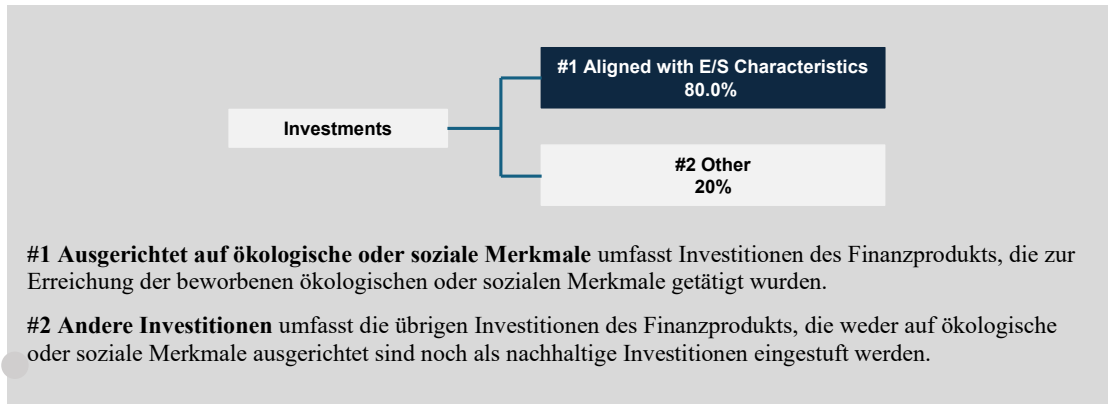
Investments

#1 Aligned with E/S Characteristics
80.0%

#2 Other
20%

**#1 Ausgerichtet auf ökologische oder soziale Merkmale** umfasst Investitionen des Finanzprodukts, die zur Erreichung der beworbenen ökologischen oder sozialen Merkmale getätigt wurden.

**#2 Andere Investitionen** umfasst die übrigen Investitionen des Finanzprodukts, die weder auf ökologische oder soziale Merkmale ausgerichtet sind noch als nachhaltige Investitionen eingestuft werden.